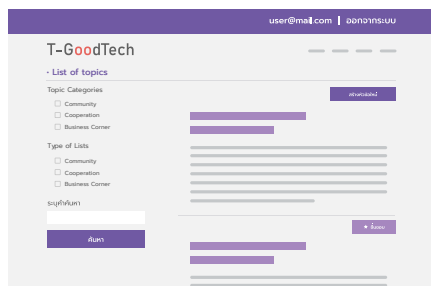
user@mail.com | ออกจากระบบ

T-GoodTech

- List of topics

Topic Categories

Community

Cooperation

Business Corner

Type of Lists

Community

Cooperation

Business Corner

ระบุคำค้นหา

ค้นหา

สร้างหัวข้อใหม่

+ ติดตาม